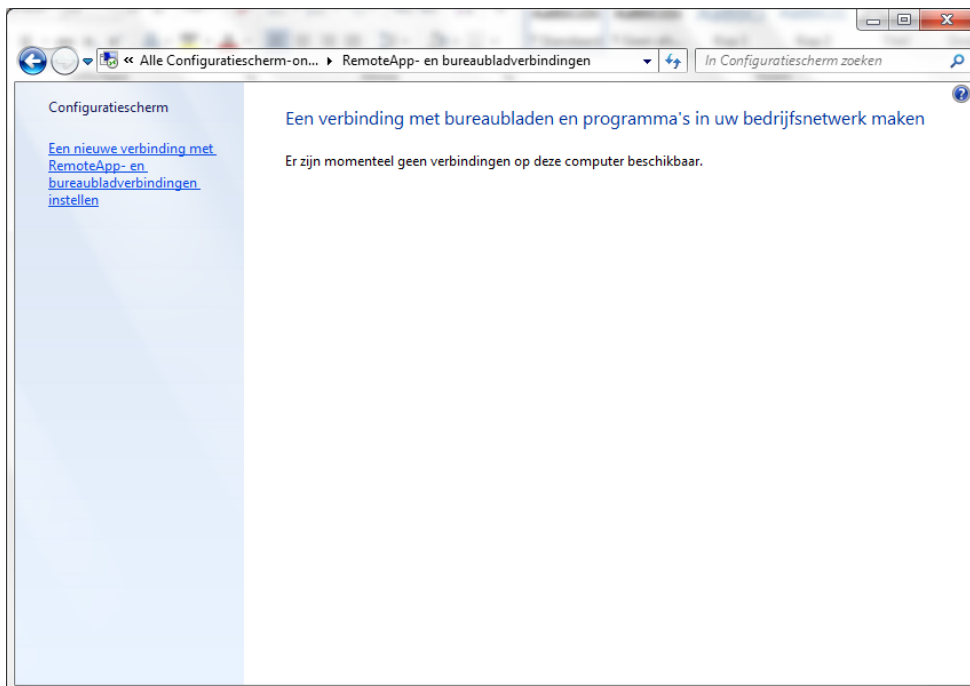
« Alle Configuratiescherm-on... ▸ RemoteApp- en bureaubladverbindingen

In Configuratiescherm zoeken

Configuratiescherm

Een nieuwe verbinding met RemoteApp- en bureaubladverbindingen instellen

Een verbinding met bureaubladen en programma's in uw bedrijfsnetwerk maken

Er zijn momenteel geen verbindingen op deze computer beschikbaar.